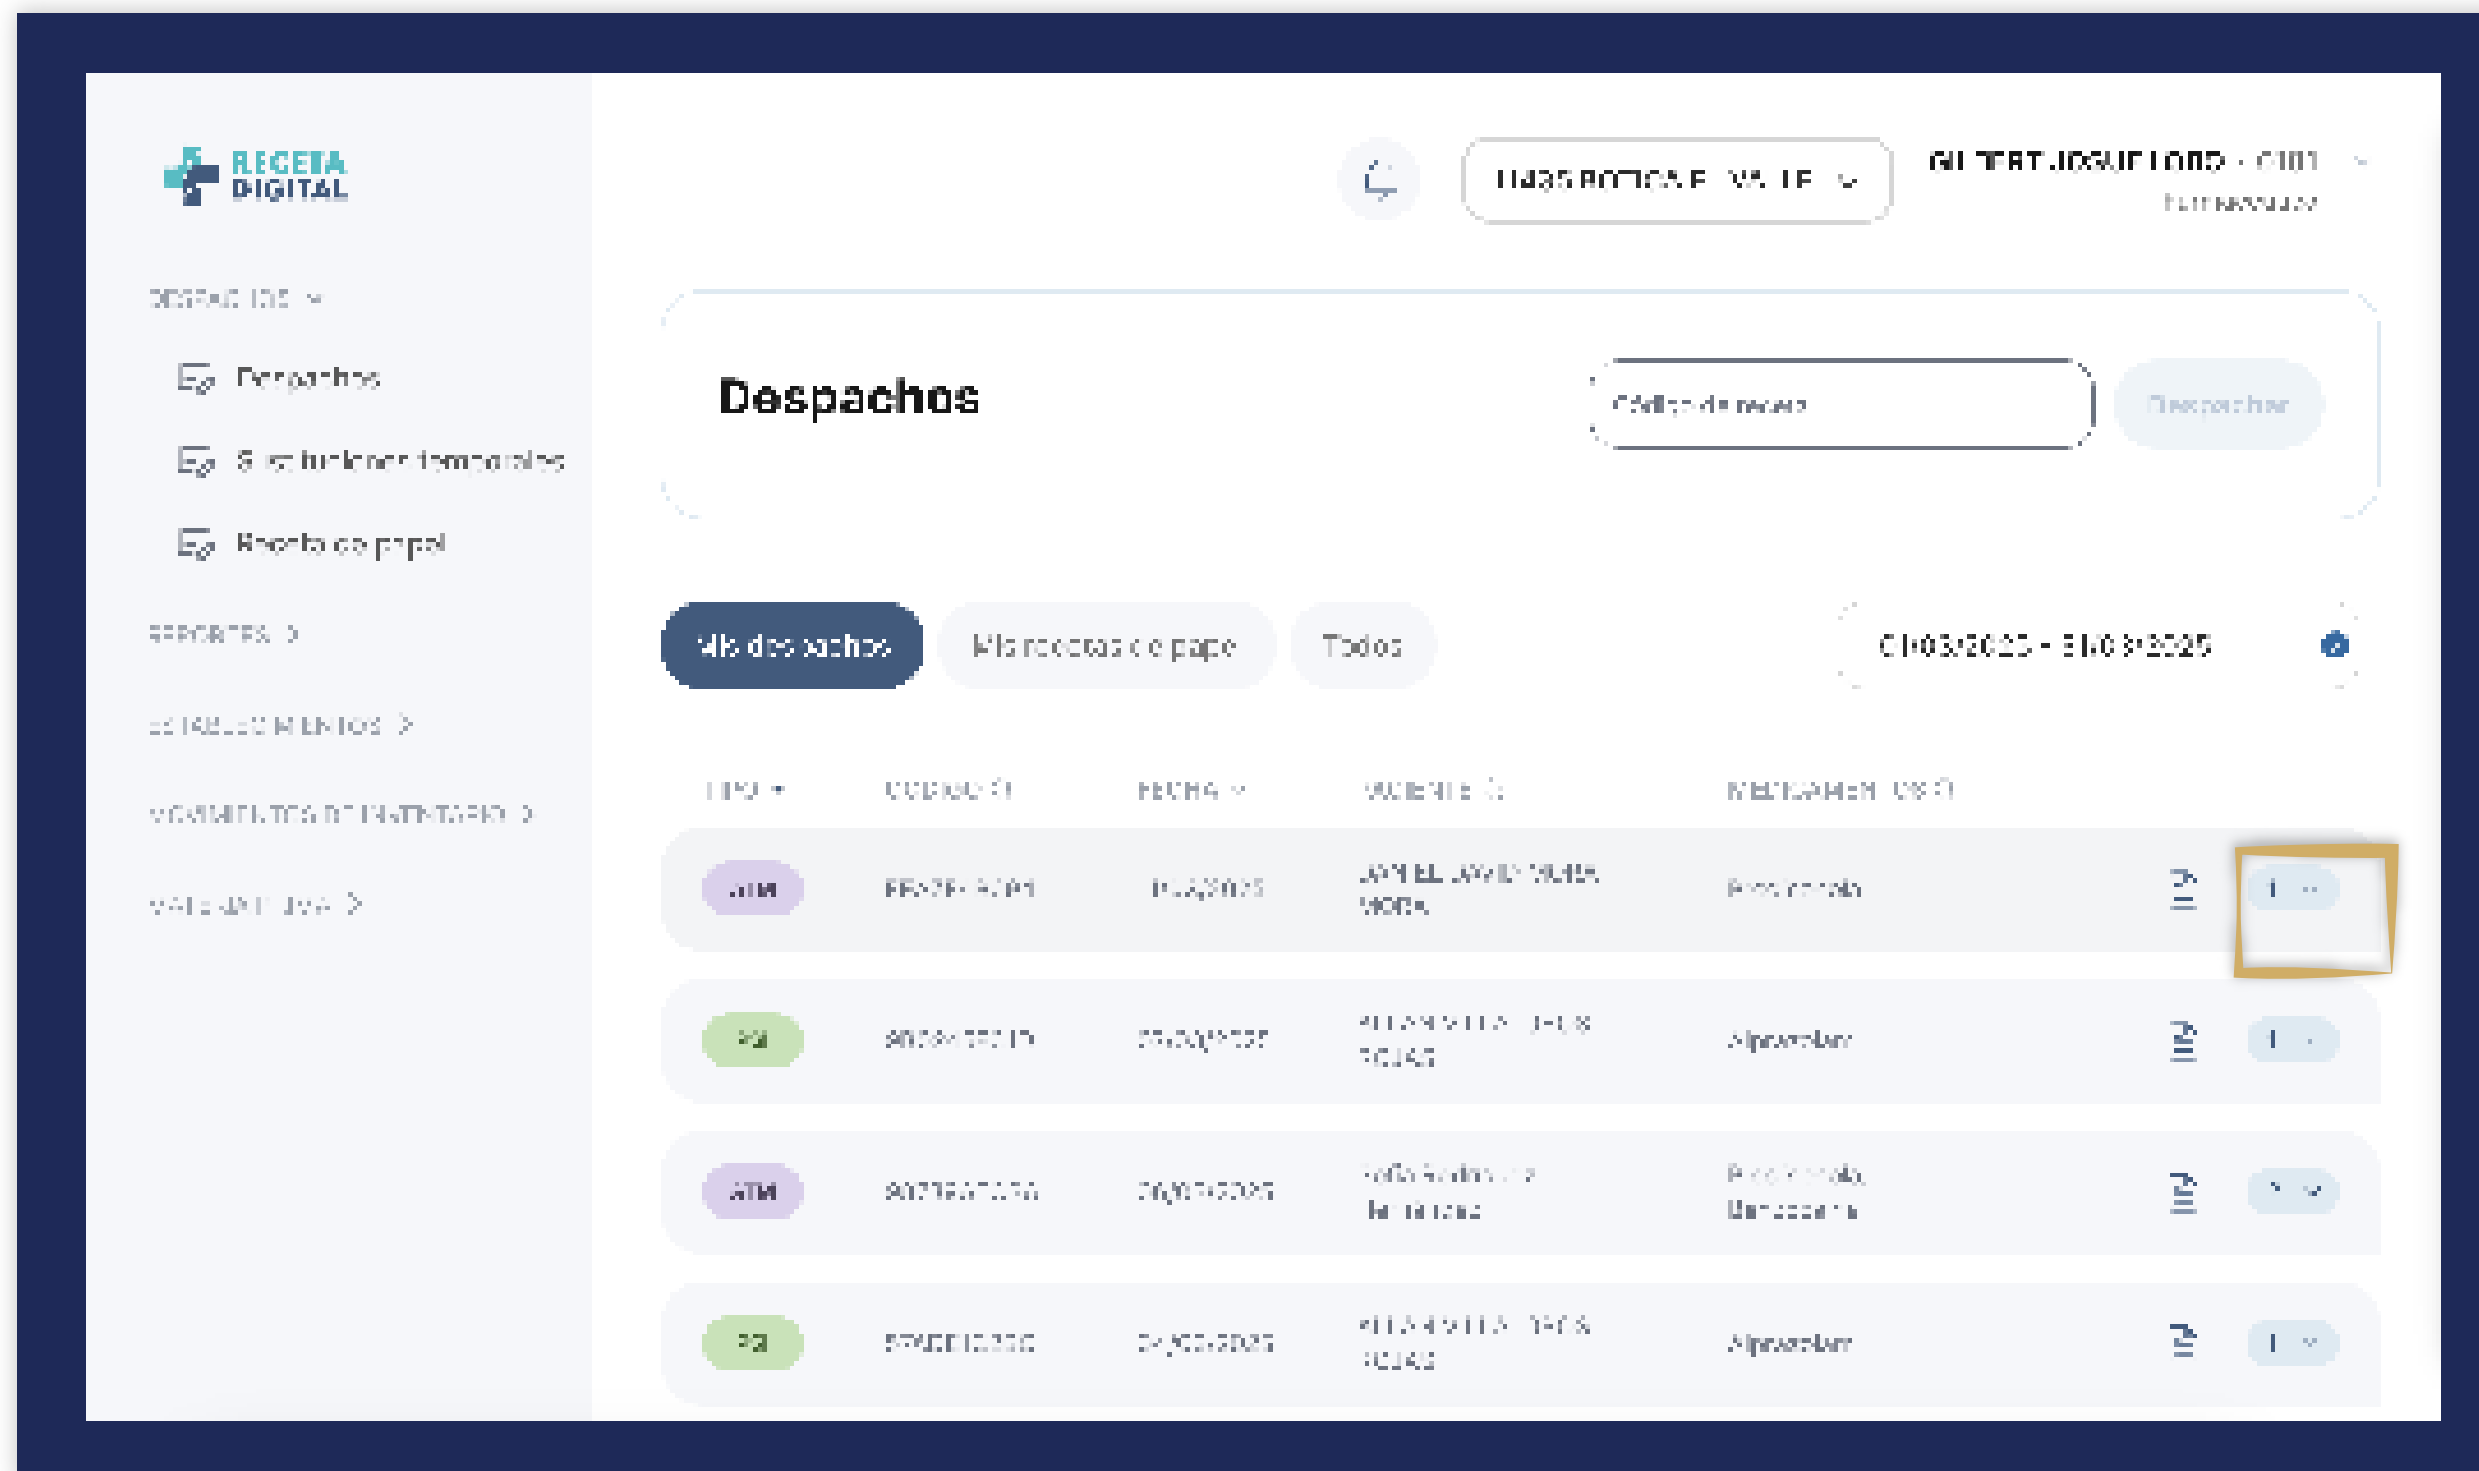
RECETA DIGITAL

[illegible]

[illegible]

DESPACHOS

Despachos

Sustituciones temporales

Receta de papel

REPORTES

ESTABLECIMIENTOS

MOVIMIENTOS DE INVENTARIO

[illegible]

Despachos

Código de receta

Despachar

Mis despachos

Mis recetas de papel

Todos

01/03/2025 - 31/03/2025

| TIPO | CÓDIGO | FECHA | PACIENTE | MEDICAMENTOS |  |
|---|---|---|---|---|---|
| ATM | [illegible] | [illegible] | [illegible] | Paracetamol | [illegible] |
| PSI | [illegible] | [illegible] | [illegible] | Alprazolam | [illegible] |
| ATM | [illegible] | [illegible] | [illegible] | Paracetamol, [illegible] | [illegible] |
| PSI | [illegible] | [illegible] | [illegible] | Alprazolam | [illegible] |